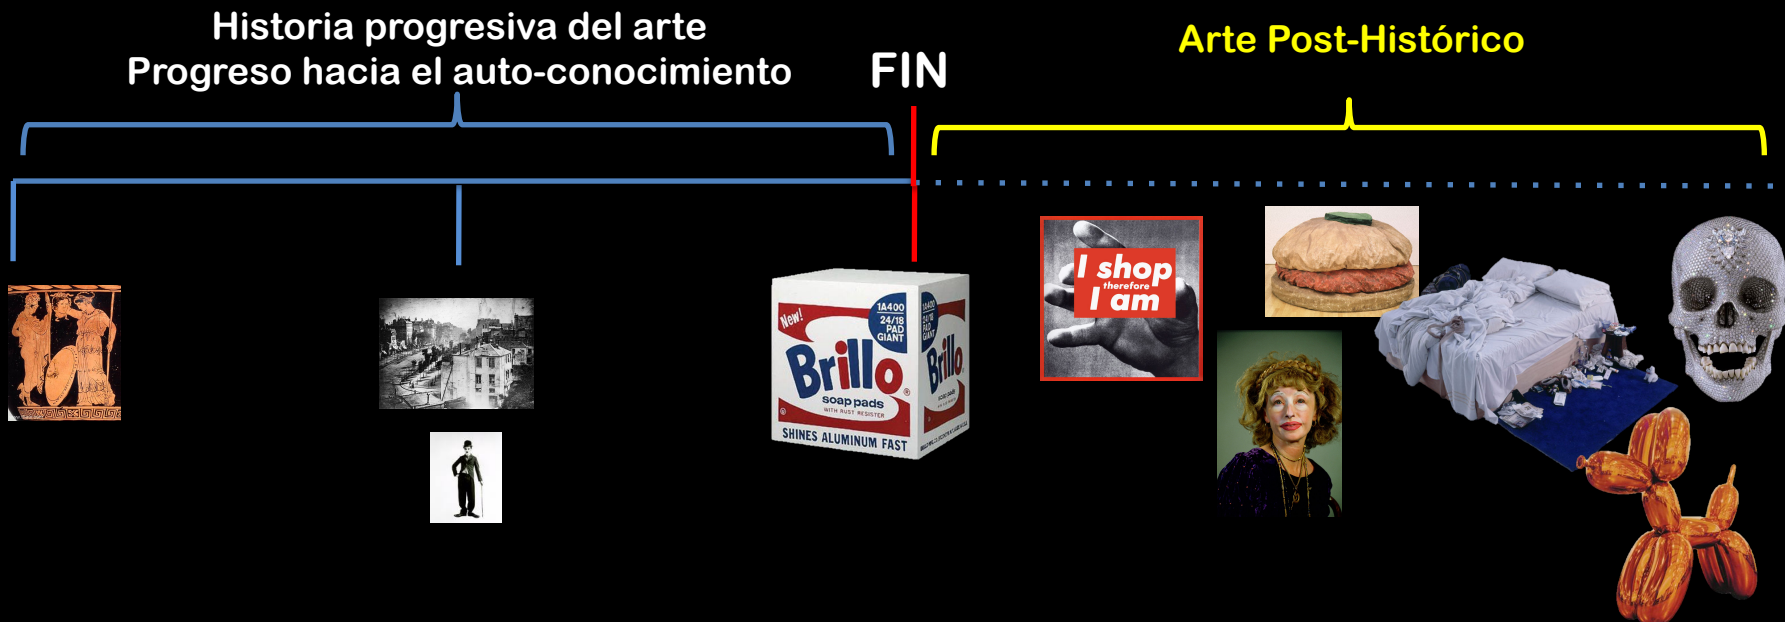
Historia progresiva del arte
Progreso hacia el auto-conocimiento

FIN

Arte Post-Histórico

New!
1A400
24/18
PAD
GIANT
Brillo
soap pads
WITH RUST RESISTER
SHINES ALUMINUM FAST

Brillo

I shop
therefore
I am